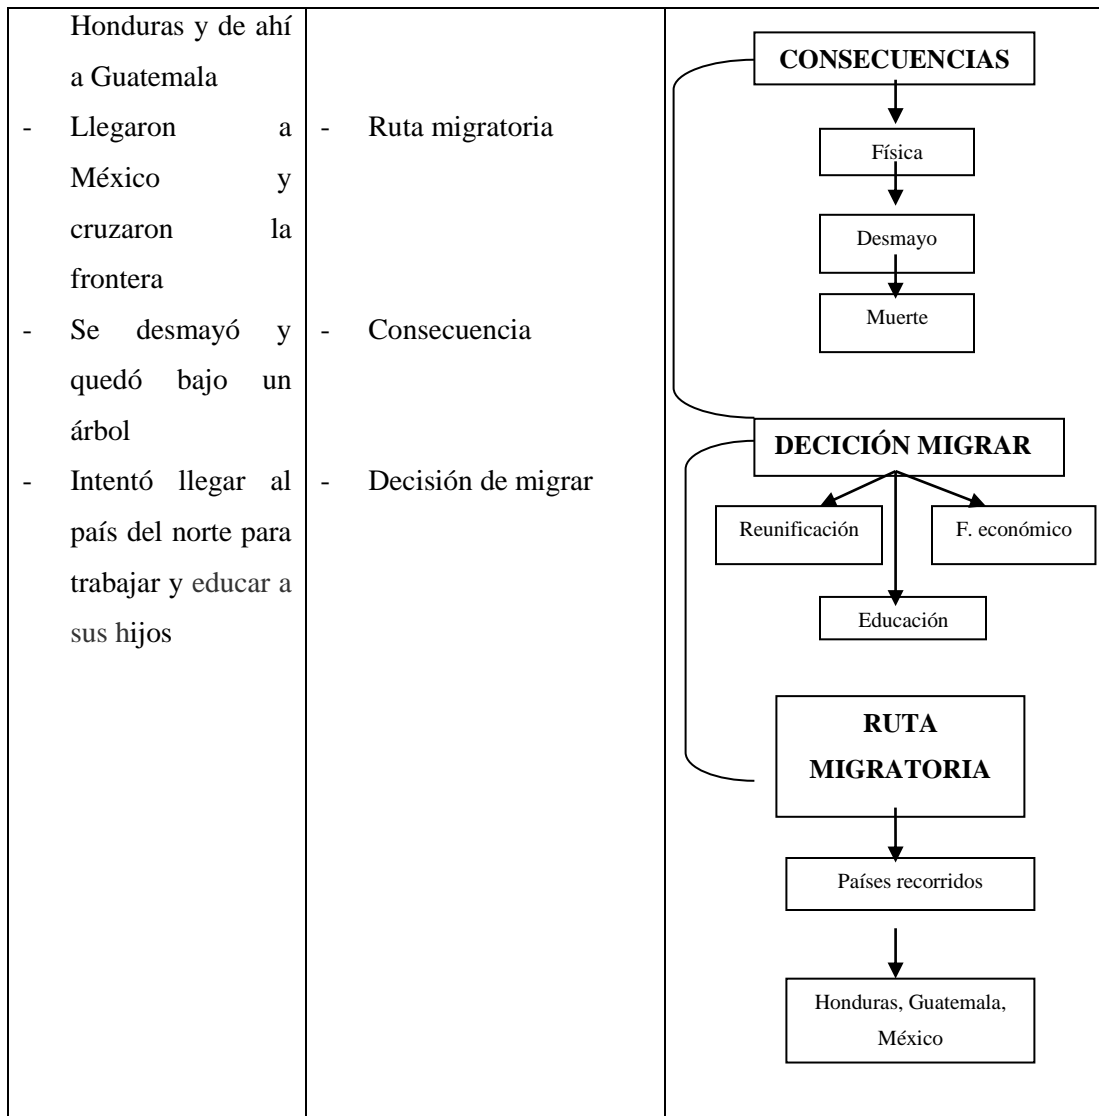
| | | |
|---|---|---|
| Honduras y de ahí a Guatemala<br>- Llegaron a México y cruzaron la frontera<br>- Se desmayó y quedó bajo un árbol<br>- Intentó llegar al país del norte para trabajar y educar a sus hijos | - Ruta migratoria<br>- Consecuencia<br>- Decisión de migrar | CONSECUENCIAS<br>Física<br>Desmayo<br>Muerte<br>DECICIÓN MIGRAR<br>Reunificación<br>F. económico<br>Educación<br>RUTA MIGRATORIA<br>Países recorridos<br>Honduras, Guatemala, México |